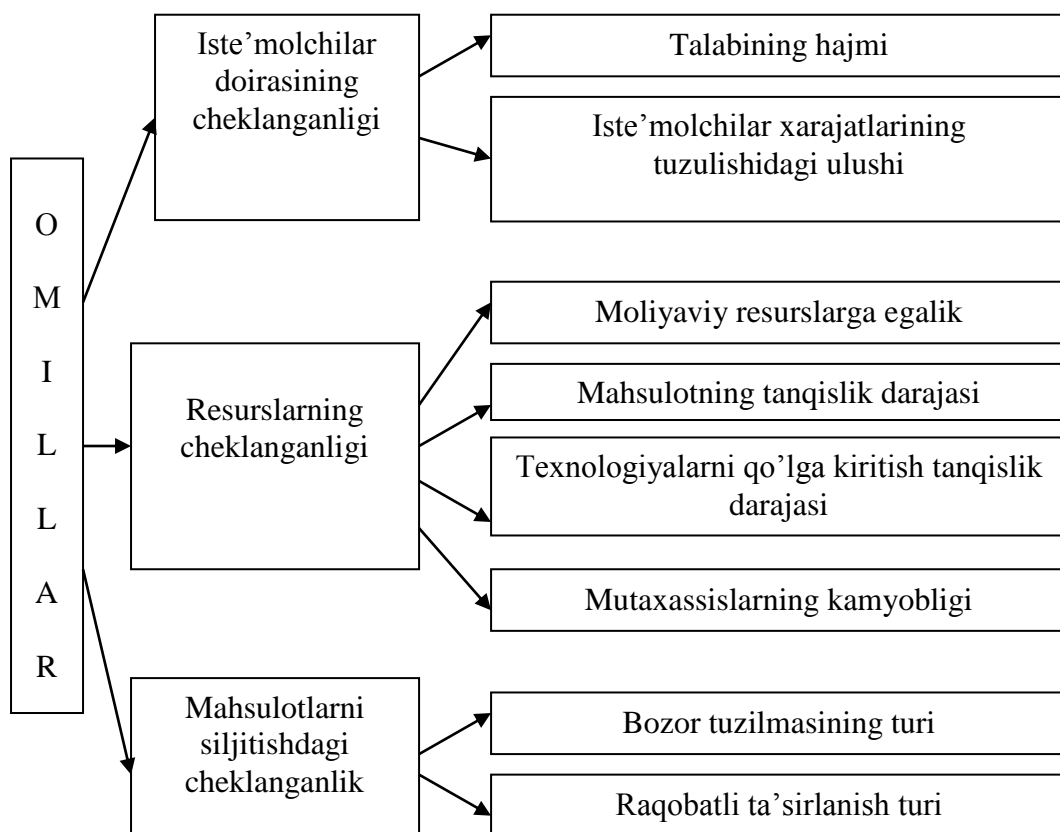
O
M
I
L
L
A
R

Iste'molchilar doirasining cheklanganligi

Talabining hajmi

Iste'molchilar xarajatlarining tuzulishidagi ulushi

Resurslarning cheklanganligi

Moliyaviy resurslarga egalik

Mahsulotning tanqislik darajasi

Texnologiyalarni qo'lga kiritish tanqislik darajasi

Mutaxassislarning kamyobligi

Mahsulotlarni siljitishdagi cheklanganlik

Bozor tuzilmasining turi

Raqobatli ta'sirlanish turi